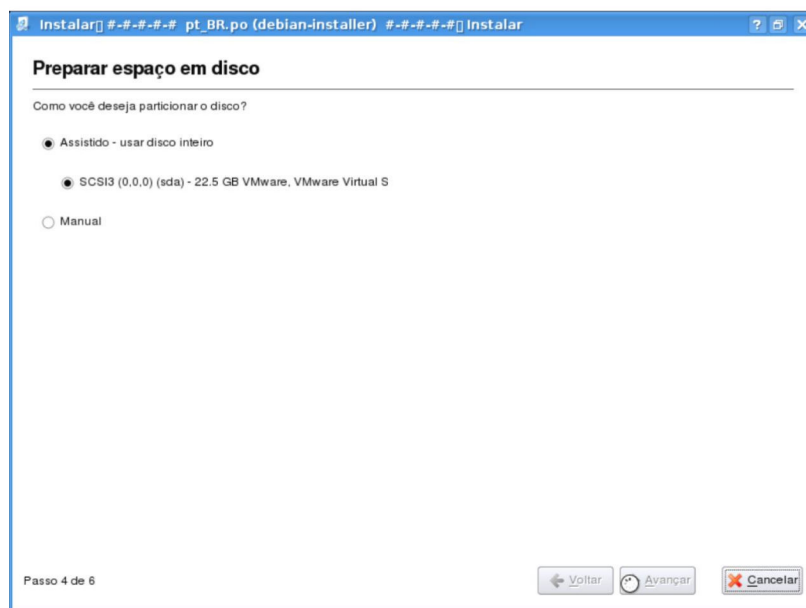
Instalar▯ #-#-#-#-# pt_BR.po (debian-installer) #-#-#-#-#▯ Instalar

? ▭ X

Preparar espaço em disco

Como você deseja particionar o disco?

Assistido - usar disco inteiro

SCSI3 (0,0,0) (sda) - 22.5 GB VMware, VMware Virtual S

Manual

Passo 4 de 6

Voltar

Avançar

Cancelar